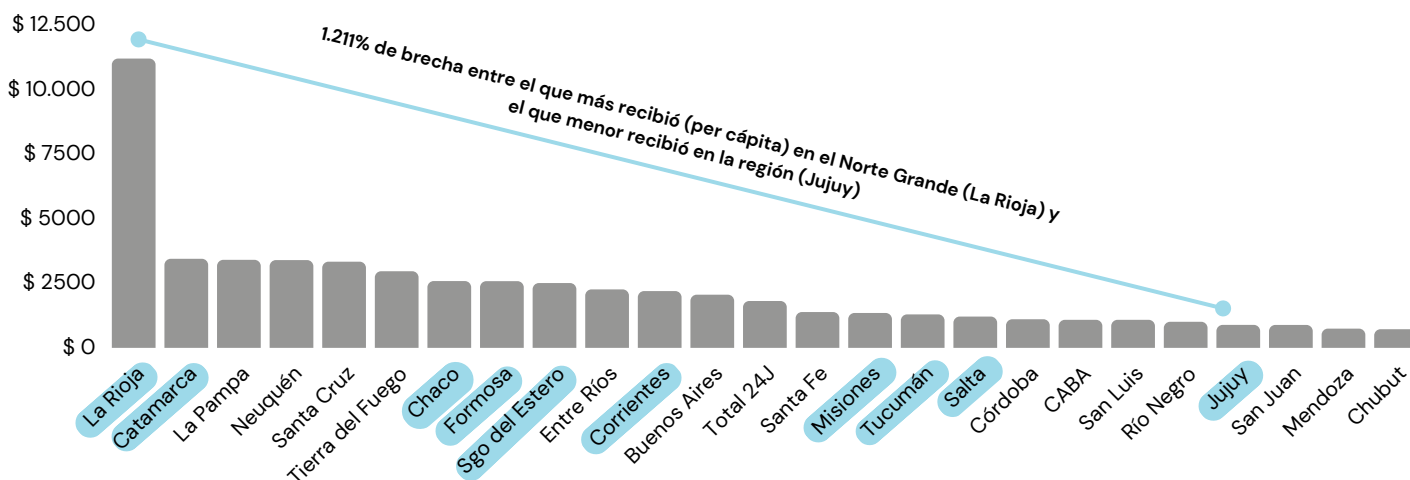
$ 12.500
$ 10.000
$ 7500
$ 5000
$ 2500
$ 0

1.211% de brecha entre el que más recibió (per cápita) en el Norte Grande (La Rioja) y el que menor recibió en la región (Jujuy)

La Rioja
Catamarca
La Pampa
Neuquén
Santa Cruz
Tierra del Fuego
Chaco
Formosa
Sgo del Estero
Entre Ríos
Corrientes
Buenos Aires
Total 24J
Santa Fe
Misiones
Tucumán
Salta
Córdoba
CABA
San Luis
Río Negro
Jujuy
San Juan
Mendoza
Chubut